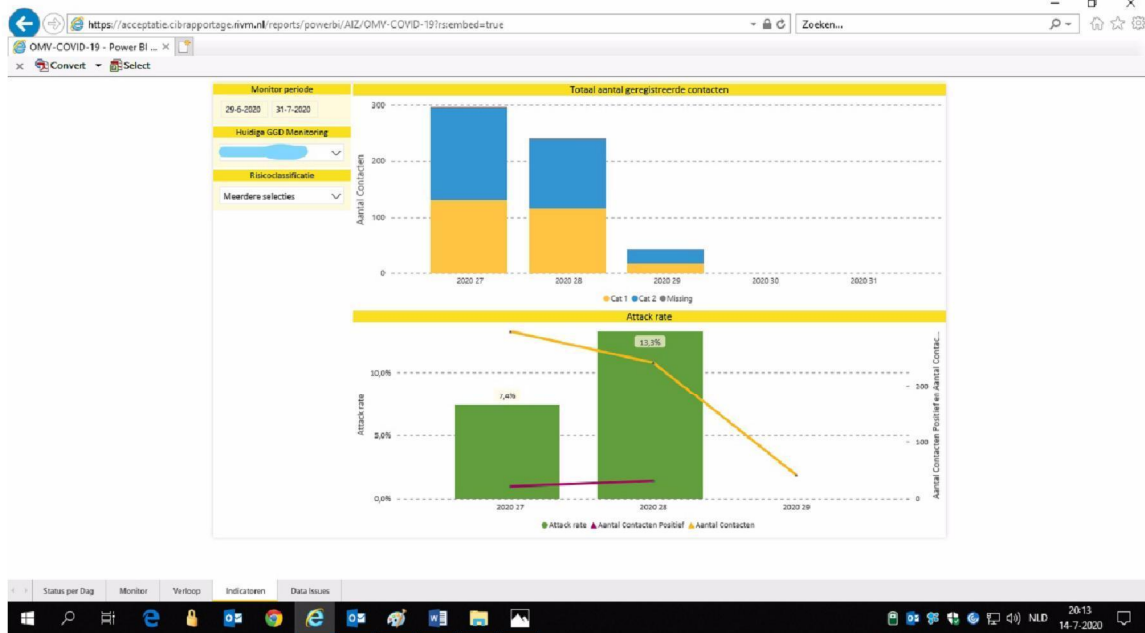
https://acceptatie.cibrapportage.rivm.nl/reports/powerbi/AIZ/OMV-COVID-19?rs:embed=true

Zoeken...

OMV-COVID-19 - Power BI ...

Convert Select

Monitor periode

29-6-2020 31-7-2020

Huidige GGD Monitoring

Risicoclassificatie

Meerdere selecties

Totaal aantal geregistreerde contacten

300

200

100

0

Aantal Contacten

2020 27 2020 28 2020 29 2020 30 2020 31

Cat 1 Cat 2 Missing

Attack rate

10,0%

5,0%

0,0%

Attack rate

7,4%

13,3%

300

200

100

0

Aantal Contacten Positief en Aantal Contac...

2020 27 2020 28 2020 29

Attack rate Aantal Contacten Positief Aantal Contacten

Status per Dag Monitor Verloop Indicatoren Data Issues

NLD 20:13 14-7-2020